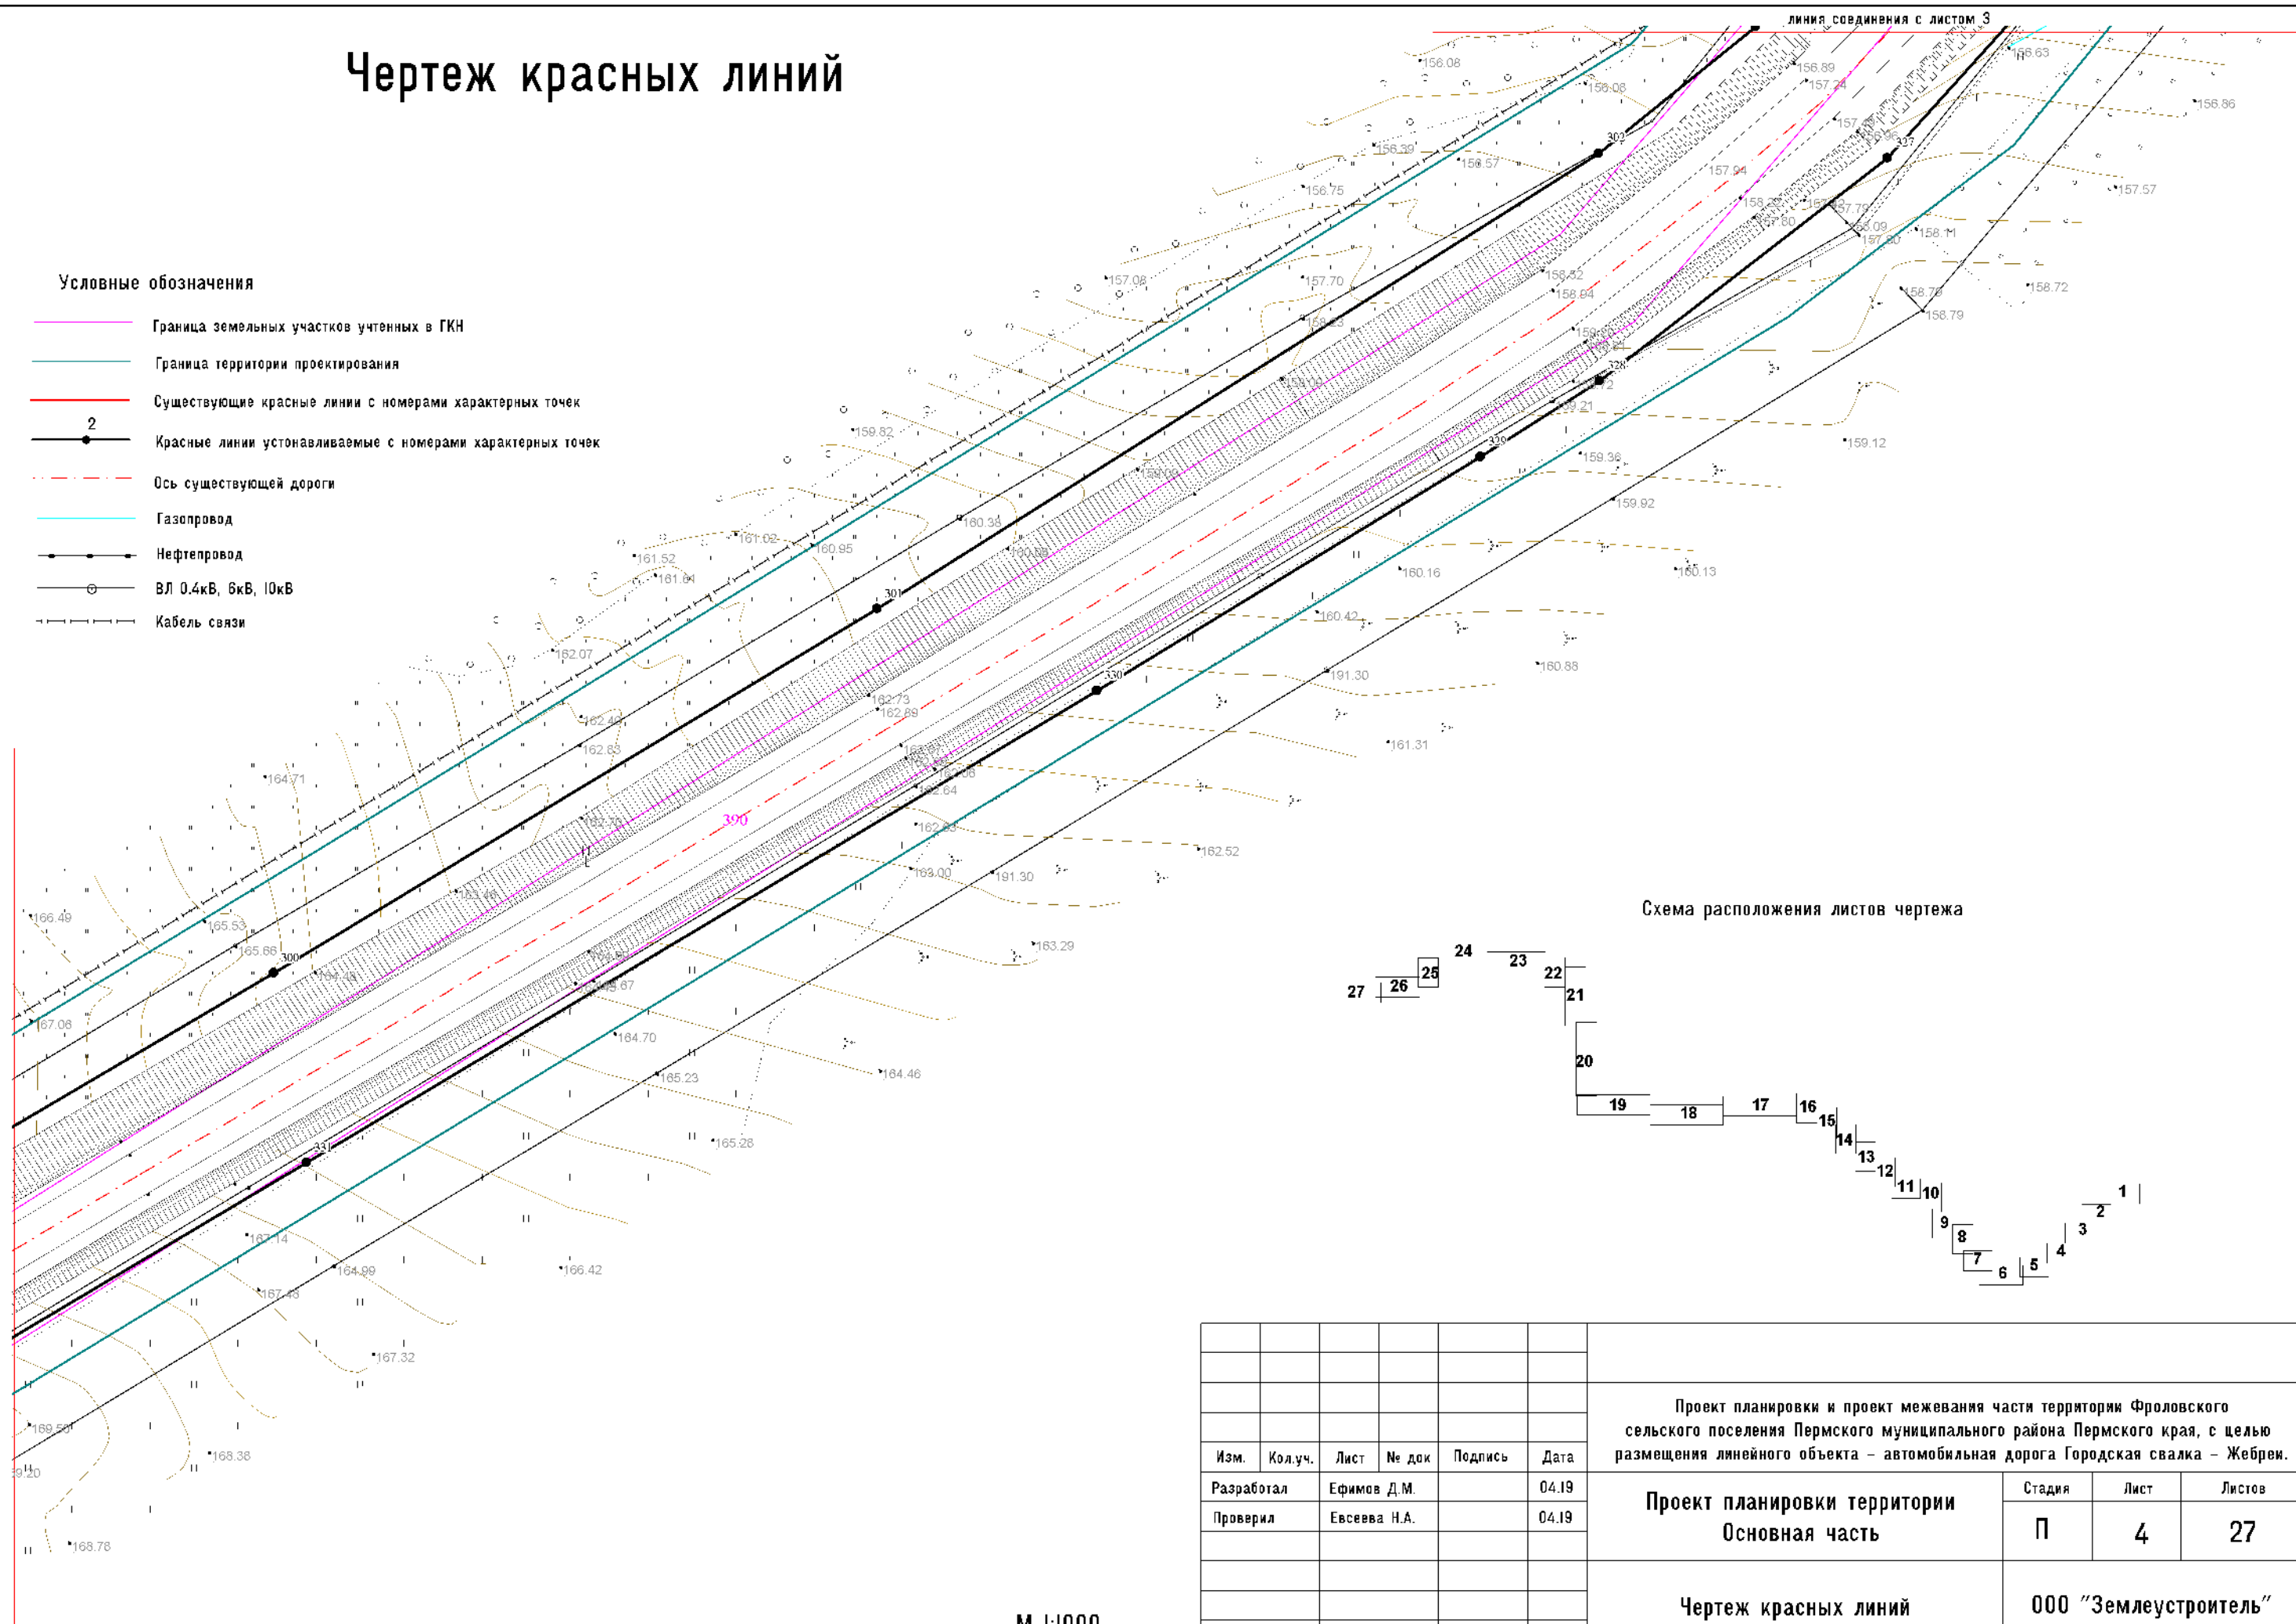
Чертеж красных линий

линия соединения с листом 3

Условные обозначения

Граница земельных участков учтенных в ГКН

Граница территории проектирования

Существующие красные линии с номерами характерных точек

2

Красные линии устанавливаемые с номерами характерных точек

Ось существующей дороги

Газопровод

Нефтепровод

ВЛ 0.4кВ, 6кВ, 10кВ

Кабель связи

156.08
156.08
156.89
157.24
158.63
156.86
156.39
156.57
156.75
302
327
157.94
157.57
158.11
157.08
157.70
158.52
158.72
158.79
328
159.82
329
159.12
159.36
159.92
160.38
161.02
161.52
160.95
161.64
301
160.16
160.13
160.42
162.07
191.30
160.88
330
162.73
162.89
162.46
162.83
161.31
164.71
390
162.52
163.00
191.30
166.49
165.53
165.66
300
163.29
167.06
164.70
164.46
165.23
165.28
331
167.14
164.99
166.42
167.48
167.32
169.50
168.38
168.78

Схема расположения листов чертежа

24 23 22 21 25 26 27 20 19 18 17 16 15 14 13 12 11 10 9 8 7 6 5 4 3 2 1

| Изм. | Кол.уч. | Лист | № док | Подпись | Дата |
|---|---|---|---|---|---|
| Разработал | | Ефимов Д.М. | | | 04.19 |
| Проверил | | Евсеева Н.А. | | | 04.19 |

Проект планировки и проект межевания части территории Фроловского сельского поселения Пермского муниципального района Пермского края, с целью размещения линейного объекта - автомобильная дорога Городская свалка - Жебреи.

Проект планировки территории
Основная часть

| Стадия | Лист | Листов |
|---|---|---|
| П | 4 | 27 |

Чертеж красных линий

ООО "Землеустроитель"

М 1:1000